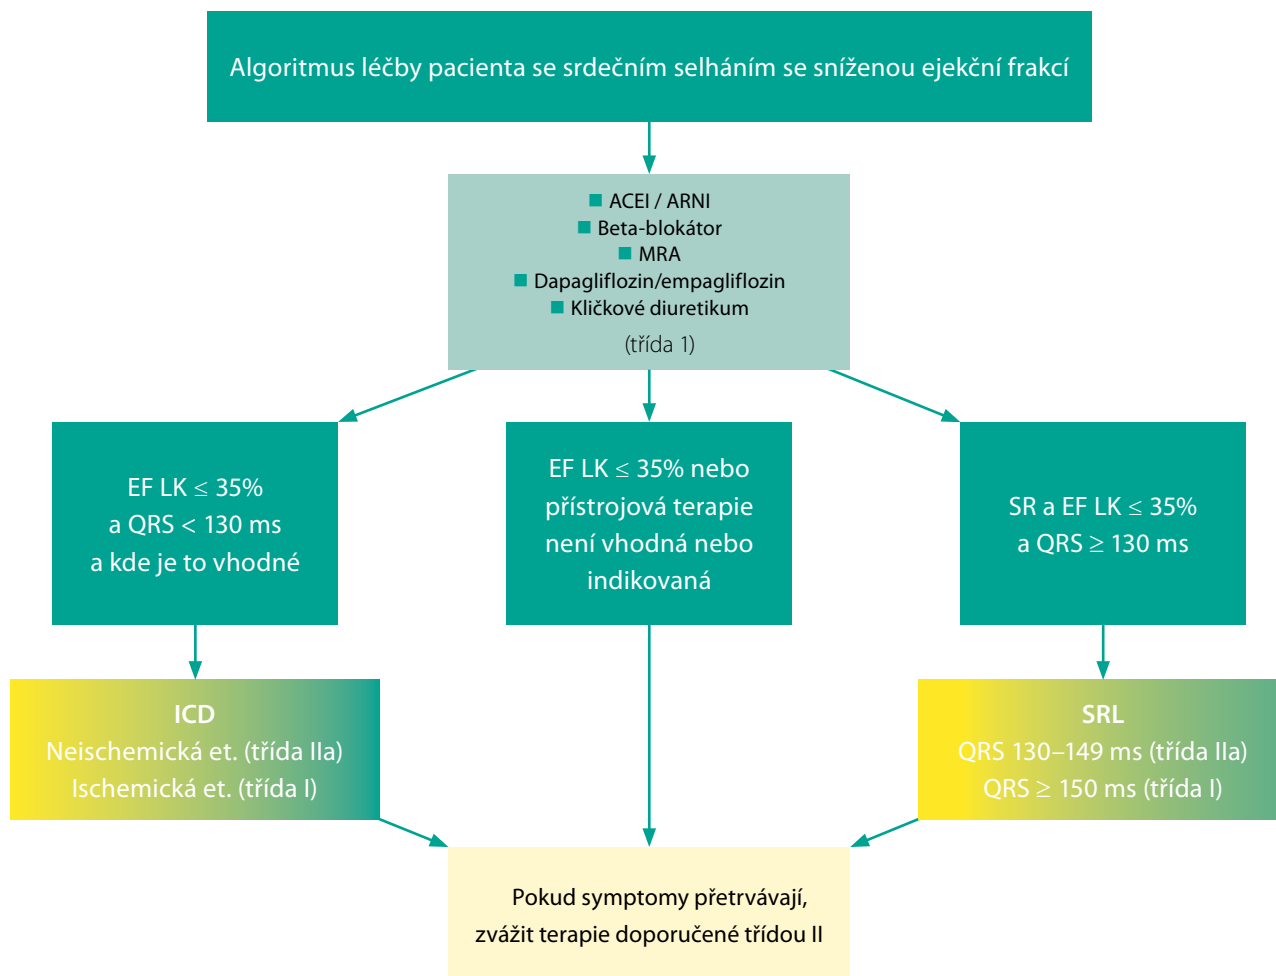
Algoritmus léčby pacienta se srdečním selháním se sníženou ejekční frakcí

ACEI / ARNI
Beta-blokátor
MRA
Dapagliflozin/empagliflozin
Kličkové diuretikum
(třída 1)

EF LK $\leq$ 35%
a QRS < 130 ms
a kde je to vhodné

EF LK $\leq$ 35% nebo přístrojová terapie není vhodná nebo indikovaná

SR a EF LK $\leq$ 35%
a QRS $\geq$ 130 ms

ICD
Neischemická et. (třída IIa)
Ischemická et. (třída I)

SRL
QRS 130–149 ms (třída IIa)
QRS $\geq$ 150 ms (třída I)

Pokud symptomy přetrvávají,
zvážit terapie doporučené třídou II